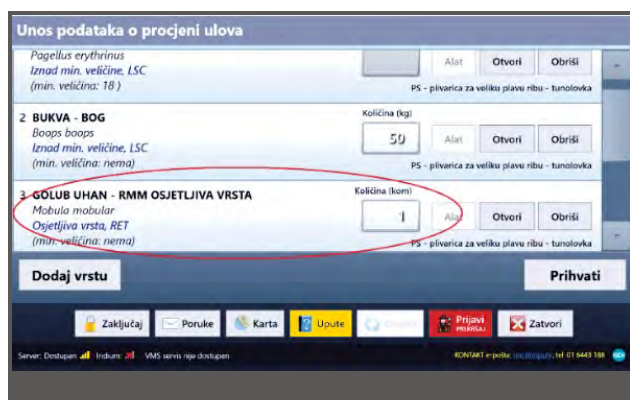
Unos podataka o procjeni ulova

Pagellus erythrinus
Iznad min. veličine, LSC
(min. veličina: 18 )

Alat | Otvori | Obriši

PS - plivarica za veliku plavu ribu - tunolovka

2 BUKVA - BOG
Boops boops
Iznad min. veličine, LSC
(min. veličina: nema)

Količina (kg)
50

Alat | Otvori | Obriši

PS - plivarica za veliku plavu ribu - tunolovka

3 GOLUB UHAN - RMM OSJETLJIVA VRSTA
Mobula mobular
Osjetljiva vrsta, RET
(min. veličina: nema)

Količina (kom)
1

Alat | Otvori | Obriši

PS - plivarica za veliku plavu ribu - tunolovka

Dodaj vrstu

Prihvati

Zaključaj | Poruke | Karta | Upute | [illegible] | Prijavi PREKRŠAJ | Zatvori

Server: Dostupan Iridium: VMS servis nije dostupan

KONTAKT e-pošta: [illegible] tel. 01 6443 188